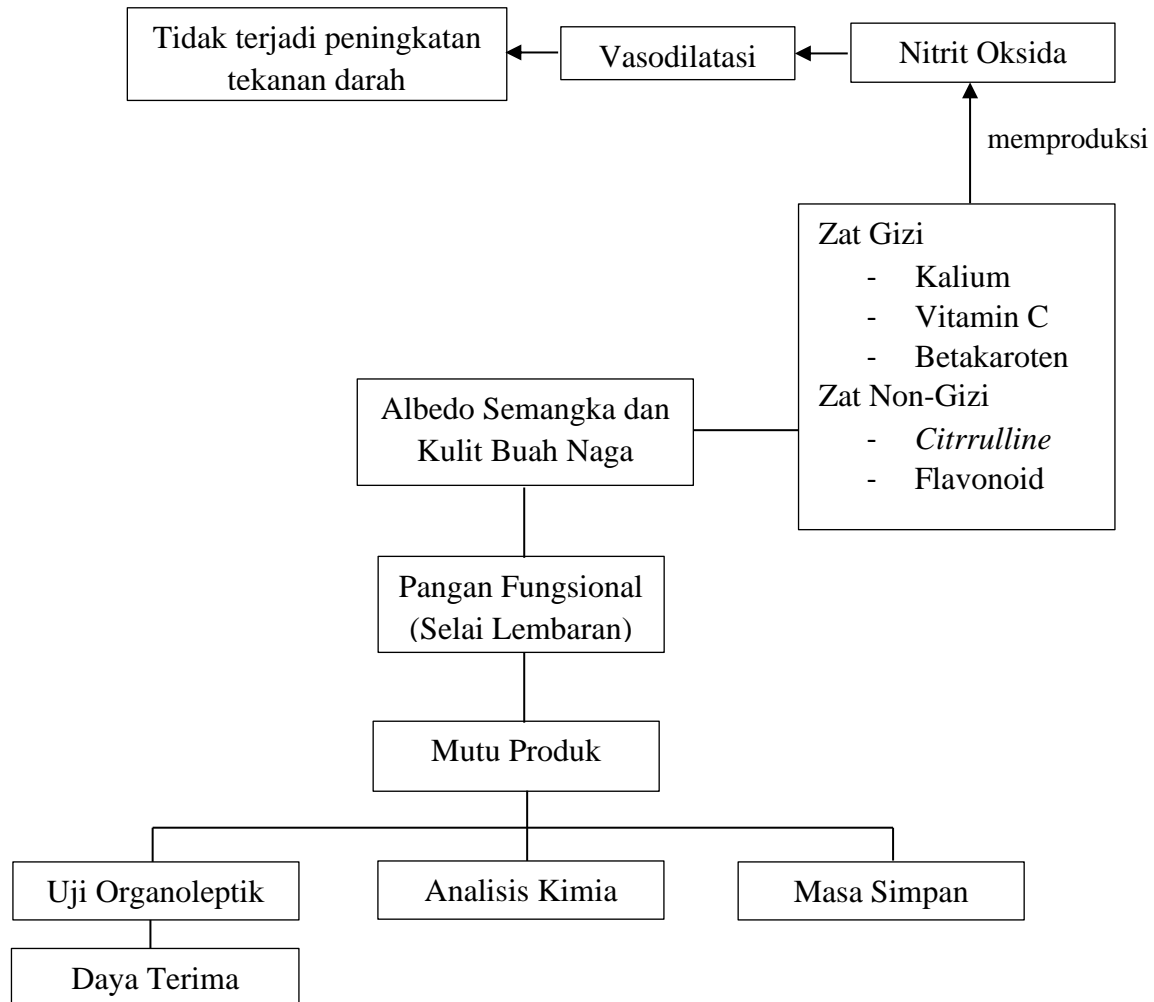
Tidak terjadi peningkatan tekanan darah

Vasodilatasi

Nitrit Oksida

memproduksi

Zat Gizi
- Kalium
- Vitamin C
- Betakaroten
Zat Non-Gizi
- *Citrrulline*
- Flavonoid

Albedo Semangka dan Kulit Buah Naga

Pangan Fungsional (Selai Lembaran)

Mutu Produk

Uji Organoleptik

Analisis Kimia

Masa Simpan

Daya Terima